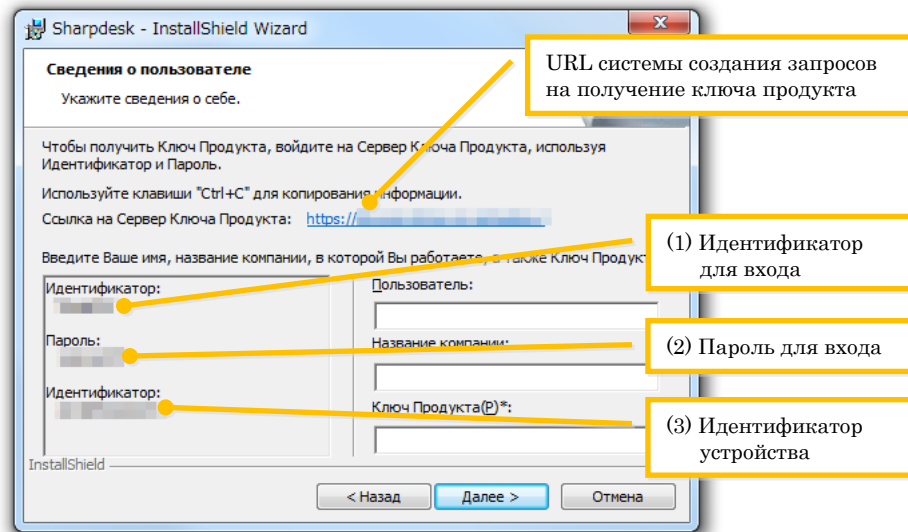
Sharpdesk - InstallShield Wizard

Сведения о пользователе

Укажите сведения о себе.

URL системы создания запросов на получение ключа продукта

Чтобы получить Ключ Продукта, войдите на Сервер Ключа Продукта, используя Идентификатор и Пароль.

Используйте клавиши "Ctrl+C" для копирования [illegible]нформации.

Ссылка на Сервер Ключа Продукта: https://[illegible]

Введите Ваше имя, название компании, в которой Вы работаете, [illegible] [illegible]кже Ключ Продукт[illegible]

(1) Идентификатор для входа

Идентификатор:

Пользователь:

Пароль:

Название компании:

(2) Пароль для входа

Идентификатор:

Ключ Продукта(P)*:

(3) Идентификатор устройства

InstallShield

< Назад

Далее >

Отмена